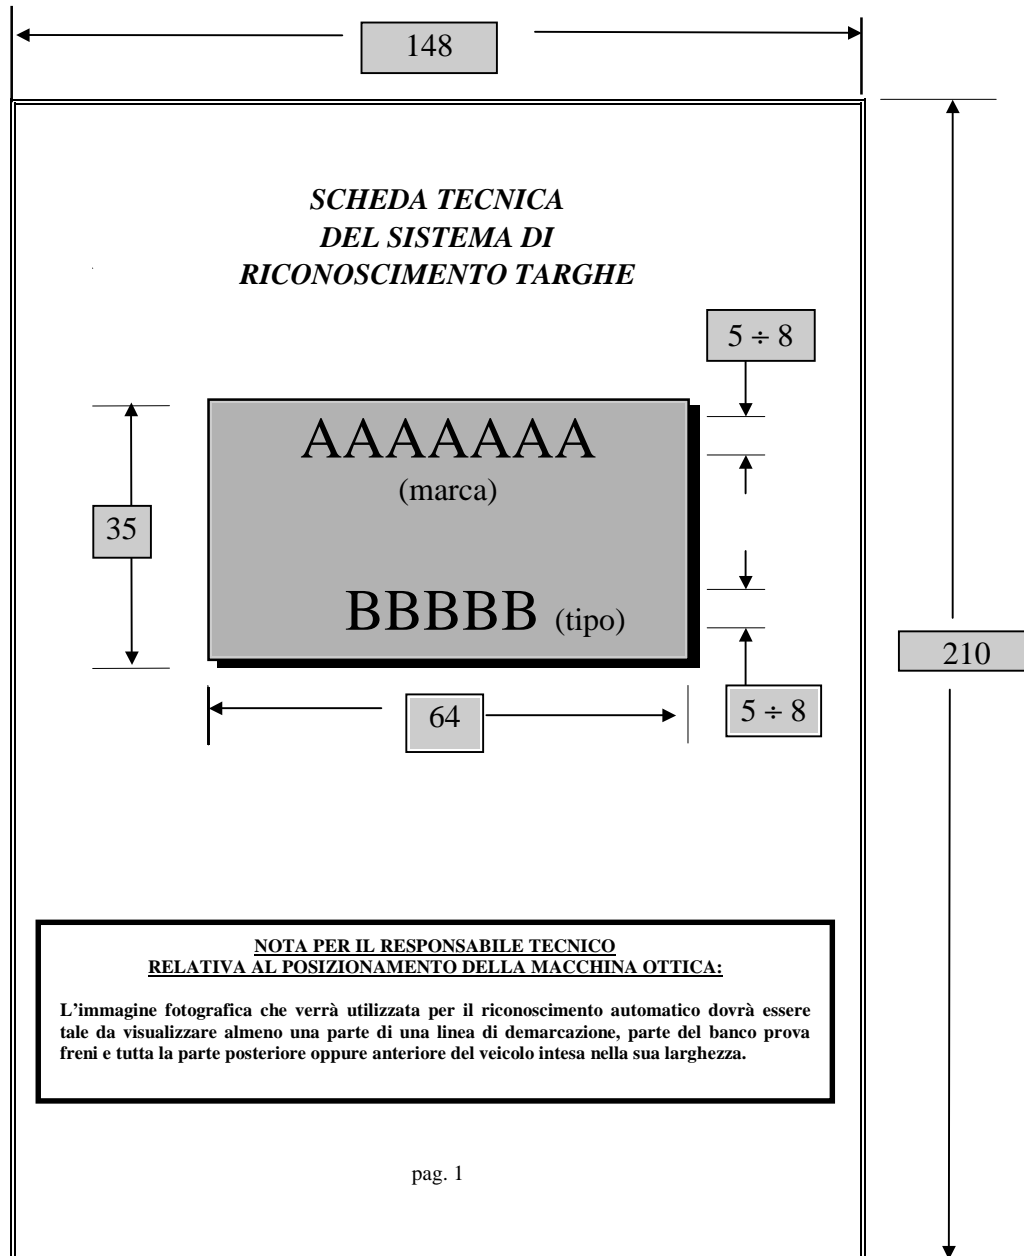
148

210

SCHEDA TECNICA
DEL SISTEMA DI
RICONOSCIMENTO TARGHE

$5 \div 8$

35

AAAAAAA
(marca)

BBBBB (tipo)

64

$5 \div 8$

NOTA PER IL RESPONSABILE TECNICO
RELATIVA AL POSIZIONAMENTO DELLA MACCHINA OTTICA:

L'immagine fotografica che verrà utilizzata per il riconoscimento automatico dovrà essere tale da visualizzare almeno una parte di una linea di demarcazione, parte del banco prova freni e tutta la parte posteriore oppure anteriore del veicolo intesa nella sua larghezza.

pag. 1